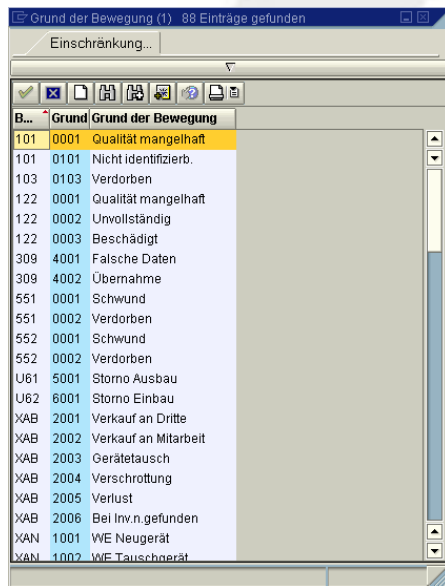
Grund der Bewegung (1) 88 Einträge gefunden

Einschränkung...

| B... | Grund | Grund der Bewegung |
|---|---|---|
| 101 | 0001 | Qualität mangelhaft |
| 101 | 0101 | Nicht identifizierb. |
| 103 | 0103 | Verdorben |
| 122 | 0001 | Qualität mangelhaft |
| 122 | 0002 | Unvollständig |
| 122 | 0003 | Beschädigt |
| 309 | 4001 | Falsche Daten |
| 309 | 4002 | Übernahme |
| 551 | 0001 | Schwund |
| 551 | 0002 | Verdorben |
| 552 | 0001 | Schwund |
| 552 | 0002 | Verdorben |
| U61 | 5001 | Storno Ausbau |
| U62 | 6001 | Storno Einbau |
| XAB | 2001 | Verkauf an Dritte |
| XAB | 2002 | Verkauf an Mitarbeit |
| XAB | 2003 | Gerätetausch |
| XAB | 2004 | Verschrottung |
| XAB | 2005 | Verlust |
| XAB | 2006 | Bei Inv.n.gefunden |
| XAN | 1001 | WE Neugerät |
| XAN | 1002 | WE Tauschgerät |